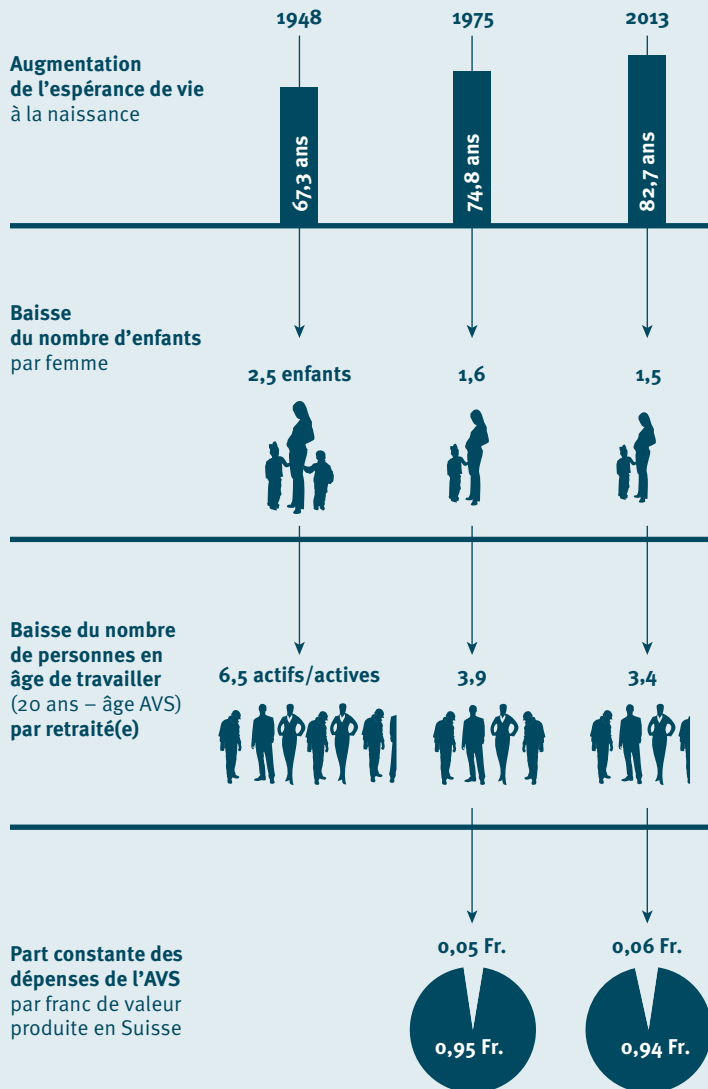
1948
1975
2013

Augmentation de l'espérance de vie à la naissance

67,3 ans
74,8 ans
82,7 ans

Baisse du nombre d'enfants par femme

2,5 enfants
1,6
1,5

Baisse du nombre de personnes en âge de travailler (20 ans – âge AVS) par retraité(e)

6,5 actifs/actives
3,9
3,4

Part constante des dépenses de l'AVS par franc de valeur produite en Suisse

0,05 Fr.
0,95 Fr.
0,06 Fr.
0,94 Fr.